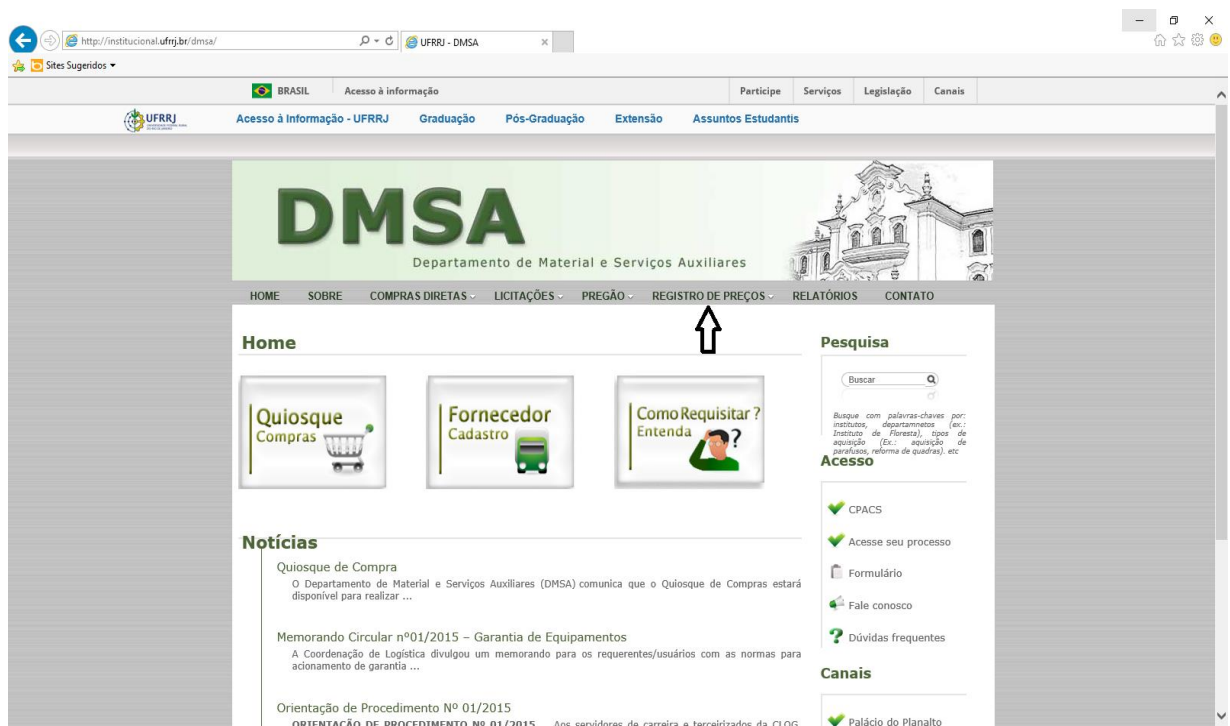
http://institucional.ufrrj.br/dmsa/
UFRRJ - DMSA
Sites Sugeridos

BRASIL Acesso à informação
Participe Serviços Legislação Canais

UFRRJ
Acesso à Informação - UFRRJ Graduação Pós-Graduação Extensão Assuntos Estudantis

DMSA
Departamento de Material e Serviços Auxiliares

HOME SOBRE COMPRAS DIRETAS LICITAÇÕES PREGÃO REGISTRO DE PREÇOS RELATÓRIOS CONTATO

Home

Quiosque Compras
Fornecedor Cadastro
Como Requisitar ? Entenda

Pesquisa
Buscar
Busque com palavras-chaves por: institutos, departamnetos (ex.: Instituto de Floresta), tipos de aquisição (Ex.: aquisição de parafusos, reforma de quadras). etc

Acesso
CPACS
Acesse seu processo
Formulário
Fale conosco
Dúvidas frequentes

Canais
Palácio do Planalto

Notícias

Quiosque de Compra
O Departamento de Material e Serviços Auxiliares (DMSA) comunica que o Quiosque de Compras estará disponível para realizar ...

Memorando Circular nº01/2015 – Garantia de Equipamentos
A Coordenação de Logística divulgou um memorando para os requerentes/usuários com as normas para acionamento de garantia ...

Orientação de Procedimento Nº 01/2015
ORIENTAÇÃO DE PROCEDIMENTO Nº 01/2015 Aos servidores de carreira e terceirizados da CLOG